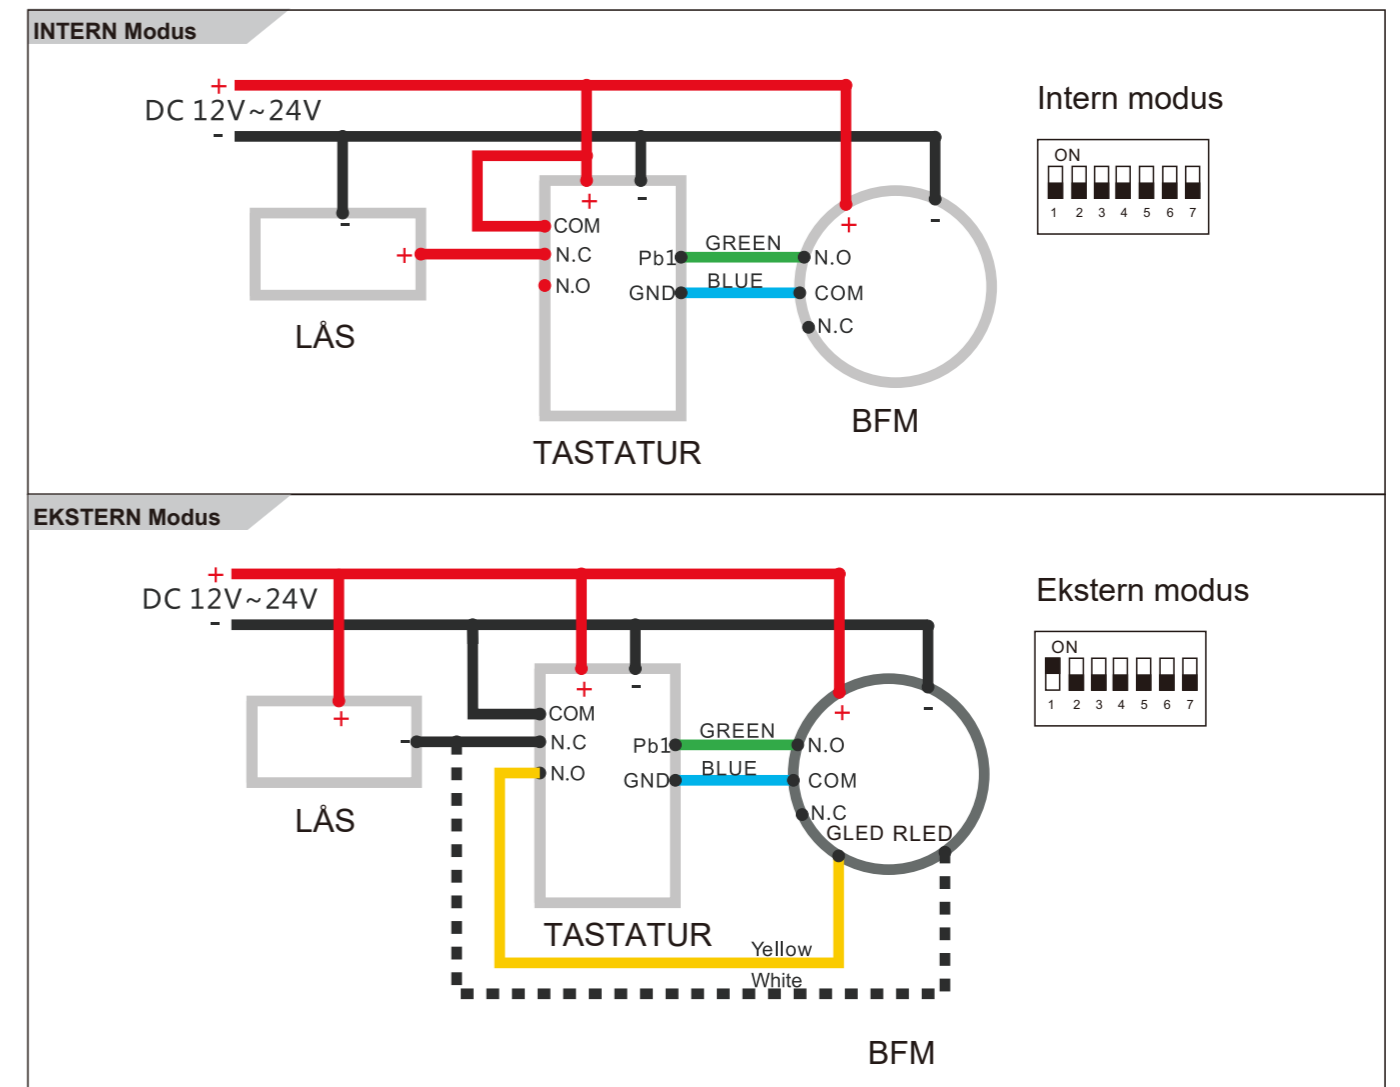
INTERN Modus

+
DC 12V~24V
-

Intern modus

ON
1 2 3 4 5 6 7

-
+
+ -
COM
N.C
N.O
Pb1
GND
GREEN
BLUE
+ -
N.O
COM
N.C

LÅS

TASTATUR

BFM

EKSTERN Modus

+
DC 12V~24V
-

Ekstern modus

ON
1 2 3 4 5 6 7

+ -
+ -
COM
N.C
N.O
Pb1
GND
GREEN
BLUE
+ -
N.O
COM
N.C
GLED RLED

LÅS

TASTATUR

Yellow
White

BFM